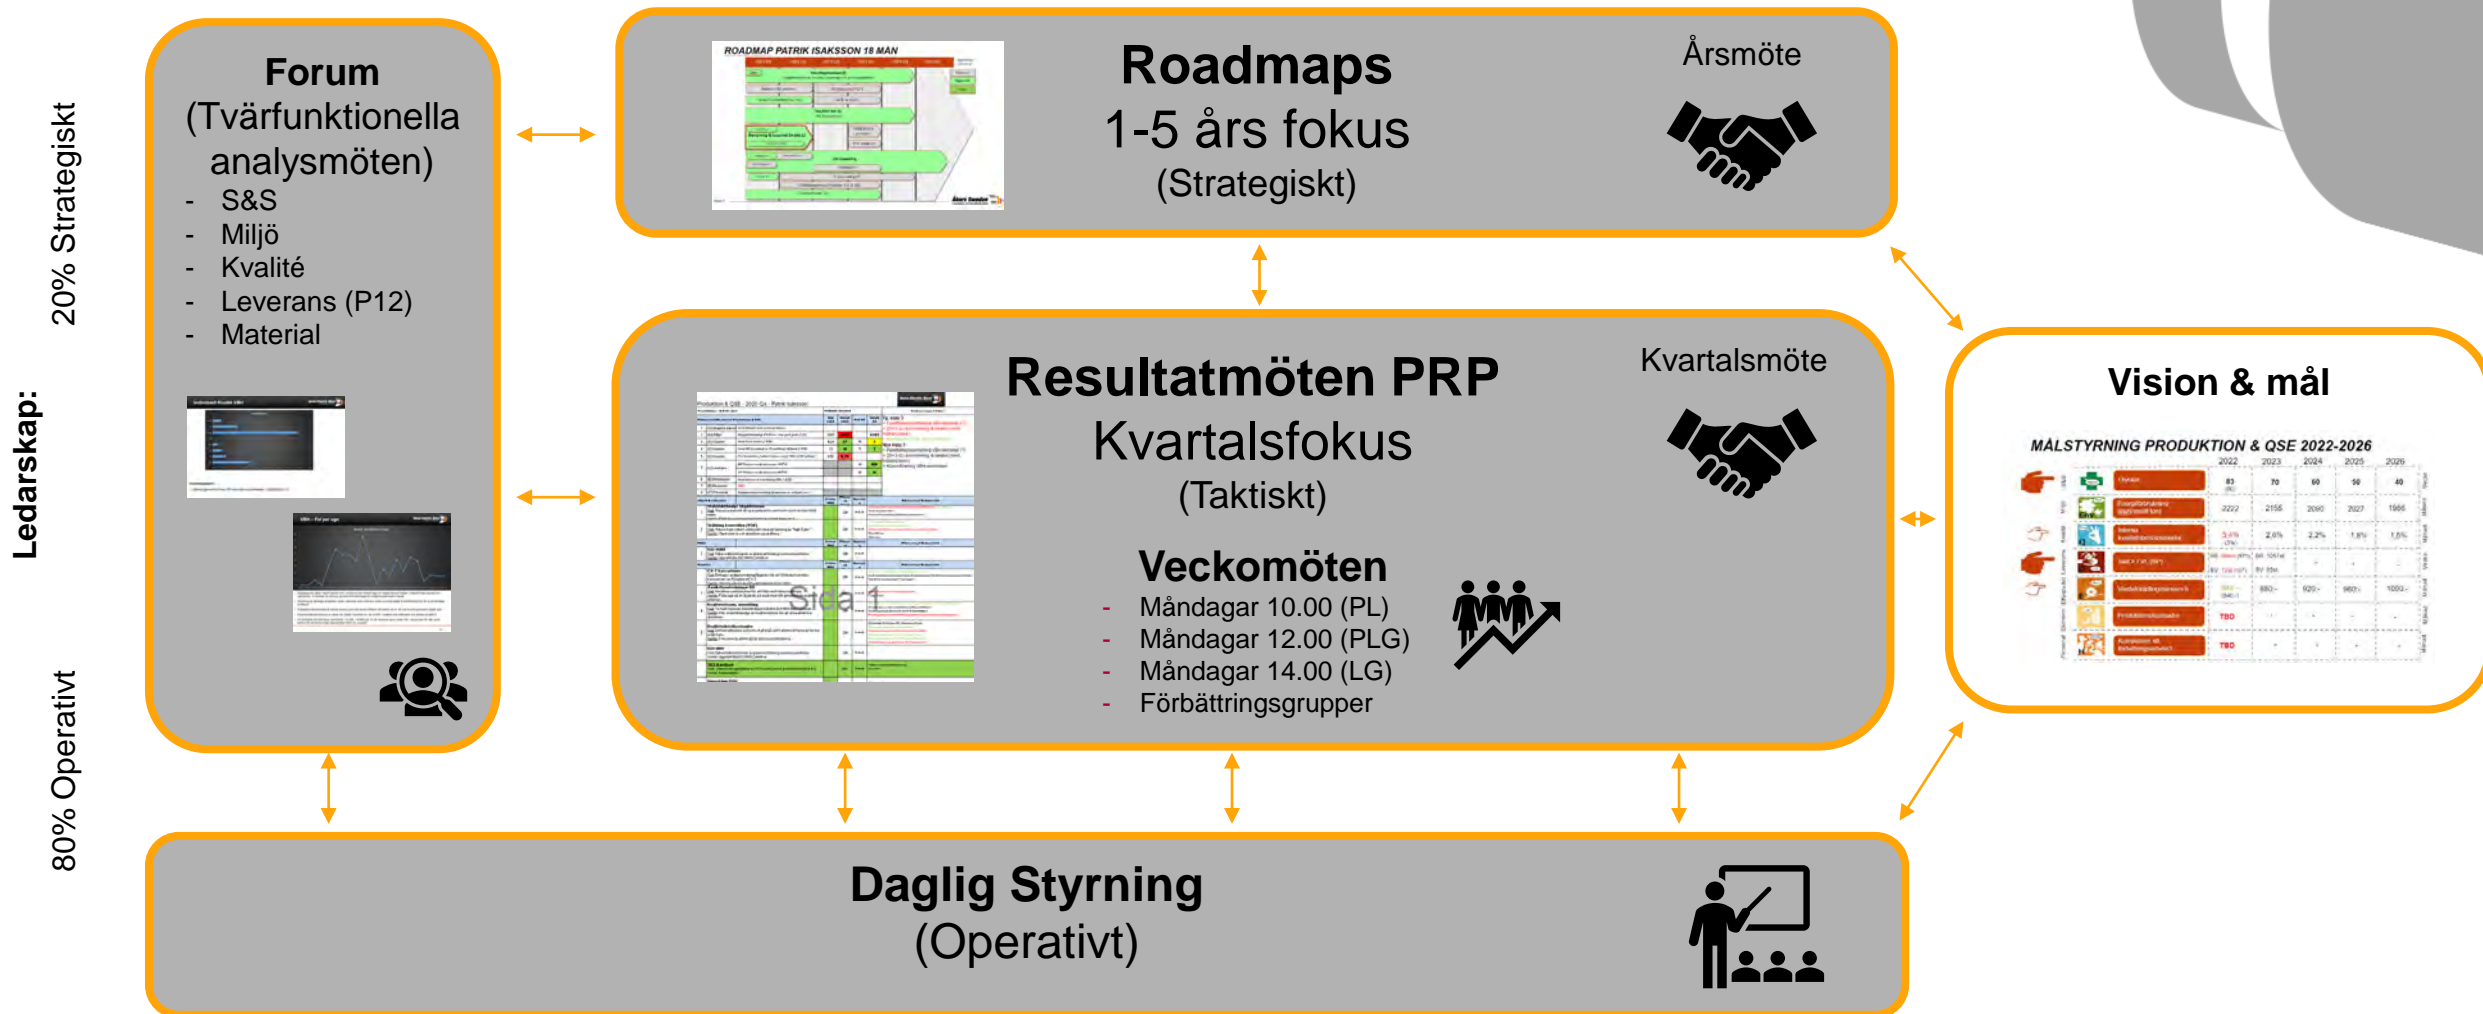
Ledarskap:

20% Strategiskt

80% Operativt

Forum
(Tvärfunktionella analysmöten)
- S&S
- Miljö
- Kvalité
- Leverans (P12)
- Material

ROADMAP PATRIK ISAKSSON 18 MÅN

Roadmaps
1-5 års fokus
(Strategiskt)

Årsmöte

Resultatmöten PRP
Kvartalsfokus
(Taktiskt)

Kvartalsmöte

Sida 1

Veckomöten
- Måndagar 10.00 (PL)
- Måndagar 12.00 (PLG)
- Måndagar 14.00 (LG)
- Förbättringsgrupper

Vision & mål

MÅLSTYRNING PRODUKTION & QSE 2022-2026

| 2022 | 2023 | 2024 | 2025 | 2026 |
|---|---|---|---|---|
| 83 | 70 | 60 | 50 | 40 |
| 2222 | 2156 | 2090 | 2027 | 1966 |
| 3,4% | 2,0% | 2,2% | 1,8% | 1,6% |
| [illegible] | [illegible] | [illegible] | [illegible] | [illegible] |
| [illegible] | 880 | 920 | 960 | 1000 |
| TBD | | | | |
| TBD | | | | |

Daglig Styrning
(Operativt)